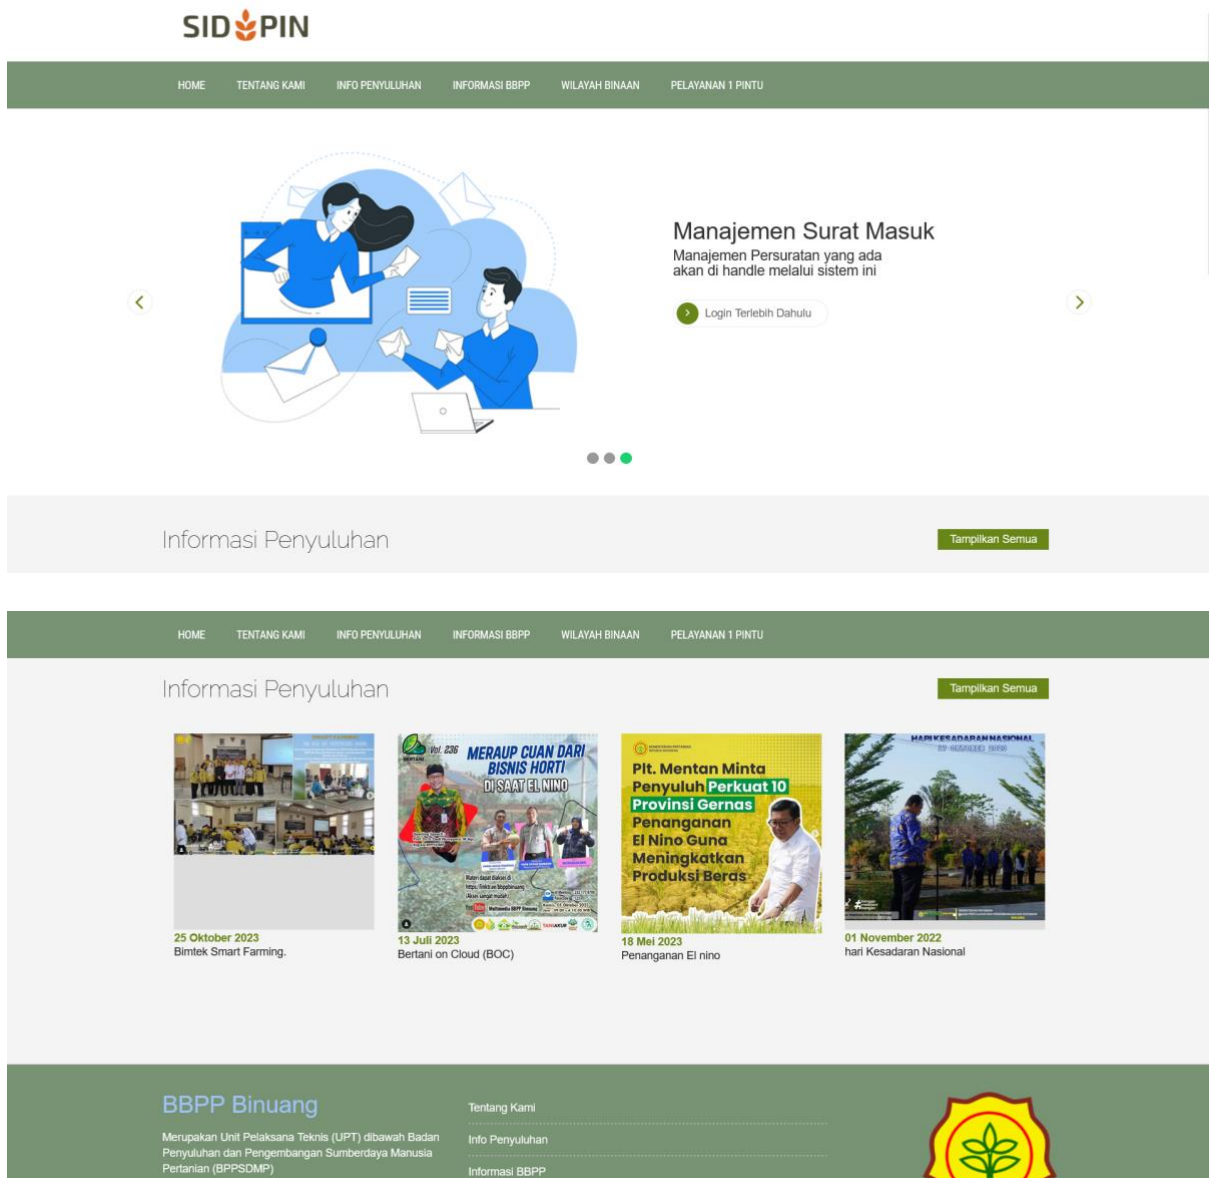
SIDPIN

HOME TENTANG KAMI INFO PENYULUHAN INFORMASI BBPP WILAYAH BINAAN PELAYANAN 1 PINTU

Manajemen Surat Masuk

Manajemen Persuratan yang ada akan di handle melalui sistem ini

Login Terlebih Dahulu

Informasi Penyuluhan

Tampilkan Semua

HOME TENTANG KAMI INFO PENYULUHAN INFORMASI BBPP WILAYAH BINAAN PELAYANAN 1 PINTU

Informasi Penyuluhan

Tampilkan Semua

Vol. 236 MERAUP CUAN DARI BISNIS HORTI DI SAAT EL NINO

Plt. Mentan Minta Penyuluh Perkuat 10 Provinsi Gernas Penanganan El Nino Guna Meningkatkan Produksi Beras

HARI KESADARAN NASIONAL

25 Oktober 2023
Bimtek Smart Farming.

13 Juli 2023
Bertani on Cloud (BOC)

18 Mei 2023
Penanganan El nino

01 November 2022
hari Kesadaran Nasional

BBPP Binuang

Merupakan Unit Pelaksana Teknis (UPT) dibawah Badan Penyuluhan dan Pengembangan Sumberdaya Manusia Pertanian (BPPSDMP)

Tentang Kami
Info Penyuluhan
Informasi BBPP